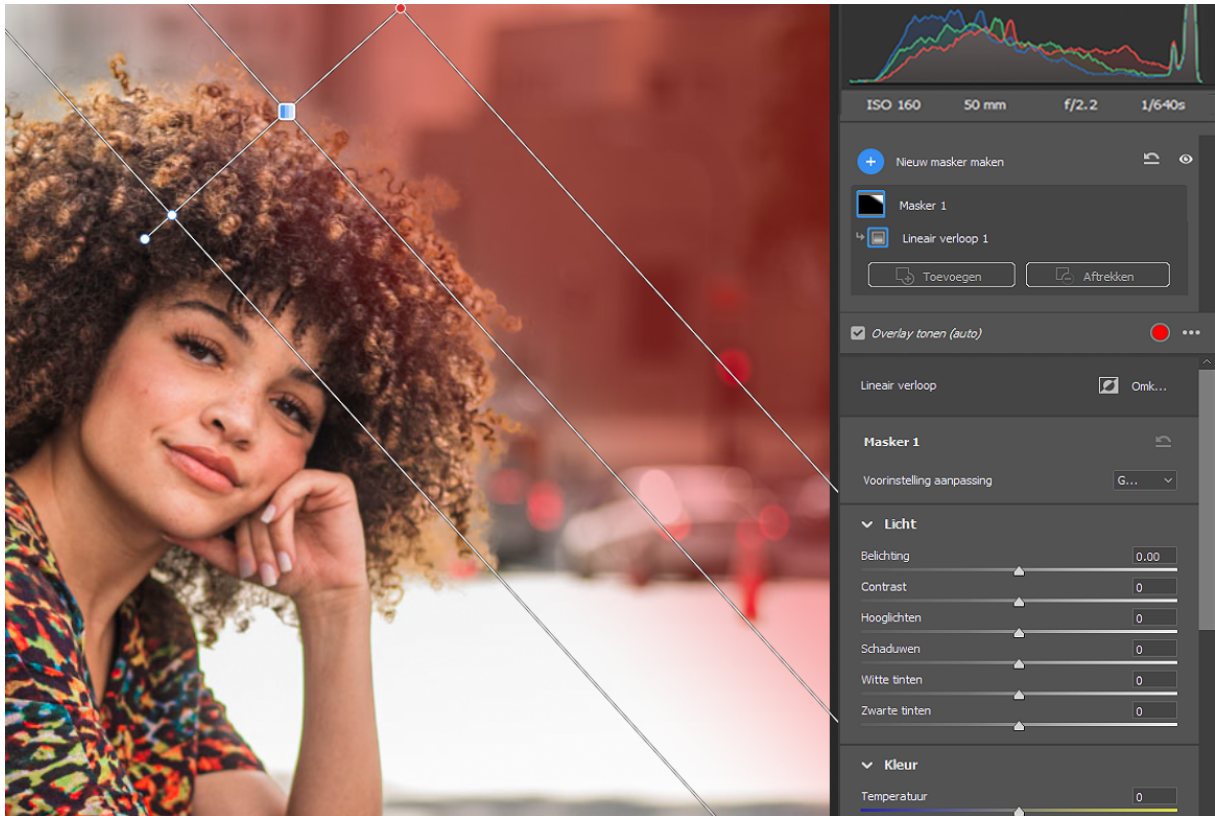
ISO 160 50 mm f/2.2 1/640s

Nieuw masker maken

Masker 1

Lineair verloop 1

Toevoegen Aftrekken

Overlay tonen (auto)

Lineair verloop Omk...

Masker 1

Voorinstelling aanpassing G...

Licht

Belichting 0.00

Contrast 0

Hooglichten 0

Schaduwen 0

Witte tinten 0

Zwarte tinten 0

Kleur

Temperatuur 0